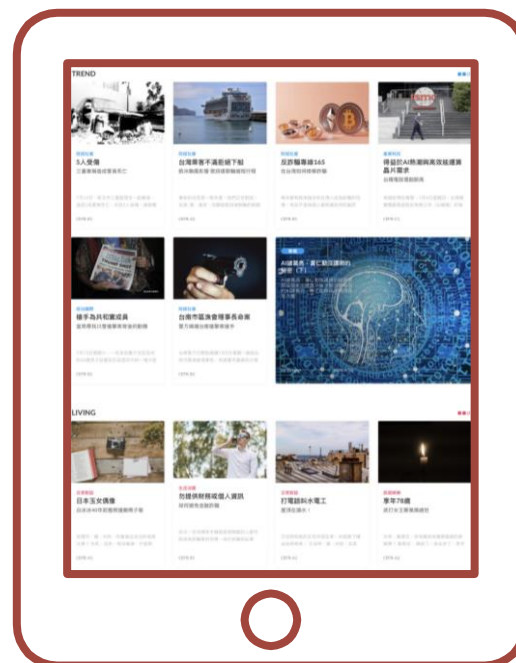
TREND

5人受傷

台灣乘客不滿拒絕下船

反詐騙專線165

得益於AI熱潮與高效能運算晶片需求

揚手為共和黨成員

台南市區漁會理事長命案

AI建築是一道已建築的知識（下）

LIVING

日本玉女偶像

勿提供財務或個人資訊

打電話叫水電工

享年78歲